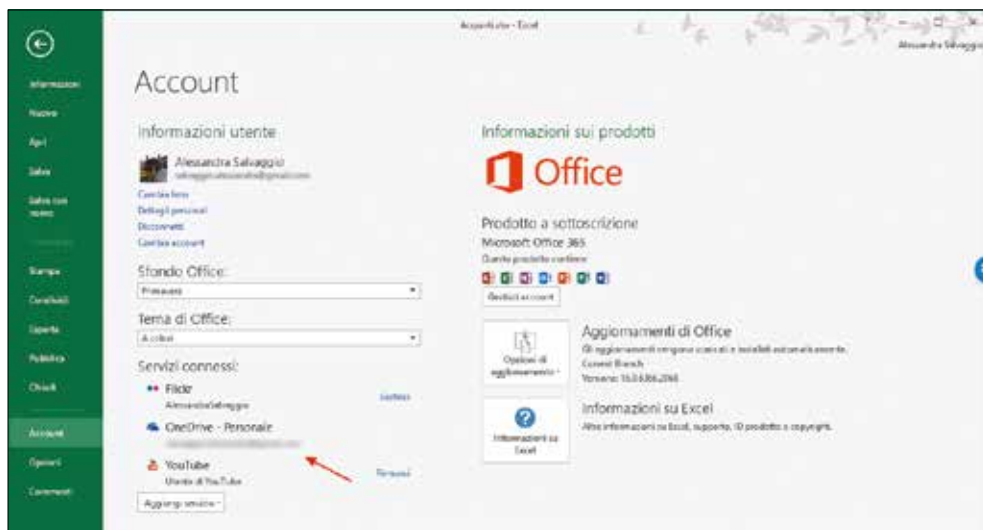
Acquafruita - Excel

Alessandra Salvaggio

Informazioni
Nuovo
Apri
Salva
Salva con nome
Stampa
Condividi
Esporta
Pubblica
Chiudi
Account
Opzioni
Commenti

Account

Informazioni utente

Alessandra Salvaggio
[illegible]

Cambia foto
Dettagli personali
Disconnetti
Cambia account

Sfondo Office:
Primavera

Tema di Office:
A colori

Servizi connessi:

Flickr
AlessandraSalvaggio
Gestisci

OneDrive - Personale
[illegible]

YouTube
Utente di YouTube
Rimuovi

Aggiungi servizio

Informazioni sui prodotti

Office

Prodotto a sottoscrizione
Microsoft Office 365
Questo prodotto contiene

Gestisci account

Opzioni di aggiornamento

Aggiornamenti di Office
Gli aggiornamenti vengono scaricati e installati automaticamente.
Current Branch
Versione: 16.0.6866.2066

Informazioni su Excel

Informazioni su Excel
Altre informazioni su Excel, supporto, ID prodotto e copyright.